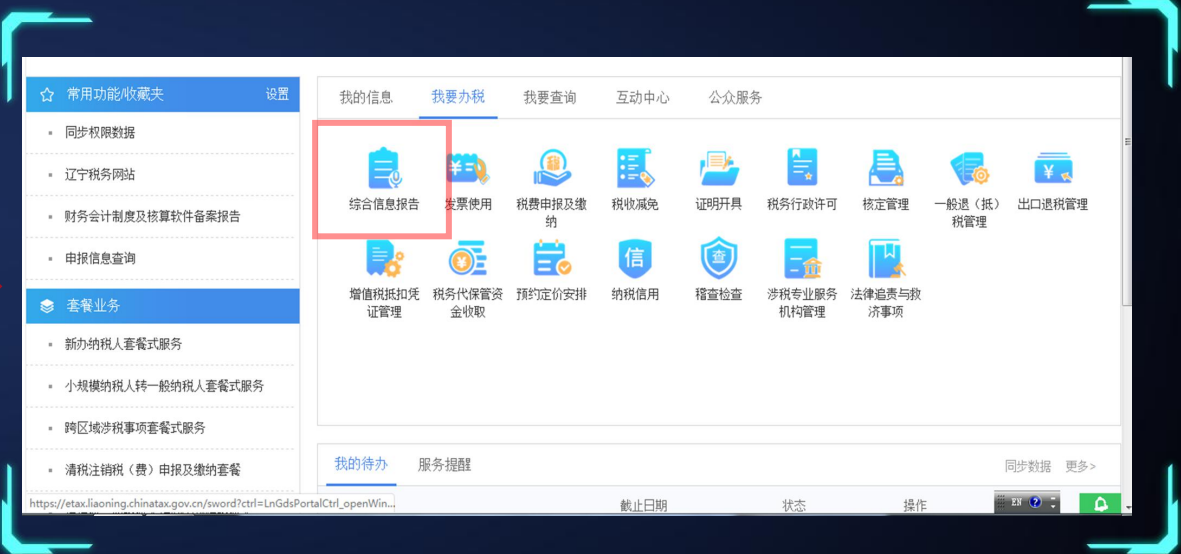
常用功能/收藏夹 设置

同步权限数据

辽宁税务网站

财务会计制度及核算软件备案报告

申报信息查询

套餐业务

新办纳税人套餐式服务

小规模纳税人转一般纳税人套餐式服务

跨区域涉税事项套餐式服务

清税注销税（费）申报及缴纳套餐

我的信息 我要办税 我要查询 互动中心 公众服务

综合信息报告 发票使用 税费申报及缴纳 税收减免 证明开具 税务行政许可 核定管理 一般退（抵）税管理 出口退税管理

增值税抵扣凭证管理 税务代保管资金收取 预约定价安排 纳税信用 稽查检查 涉税专业服务机构管理 法律追责与救济事项

我的待办 服务提醒 同步数据 更多>

截止日期 状态 操作

https://etax.liaoning.chinatax.gov.cn/sword?ctrl=LnGdsPortalCtrl_openWin...